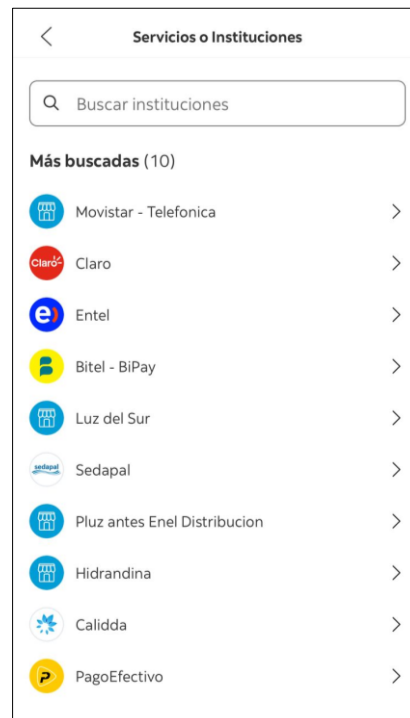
Servicios o Instituciones

Buscar instituciones

Más buscadas (10)

Movistar - Telefonica

Claro Claro

Entel

Bitel - BiPay

Luz del Sur

sedapal Sedapal

Pluz antes Enel Distribucion

Hidrandina

Calidda

PagoEfectivo